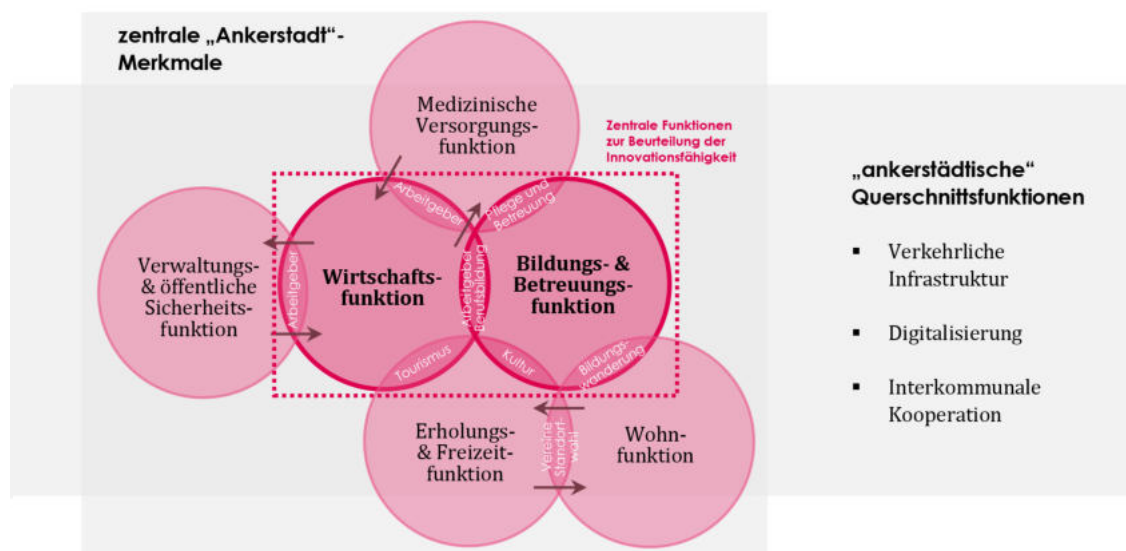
zentrale „Ankerstadt"-Merkmale

Medizinische Versorgungsfunktion

Zentrale Funktionen zur Beurteilung der Innovationsfähigkeit

Arbeitgeber

Pflege und Betreuung

Verwaltungs- & öffentliche Sicherheitsfunktion

Arbeitgeber

Wirtschaftsfunktion

Arbeitgeber Berufsbildung

Bildungs- & Betreuungsfunktion

Tourismus

Kultur

Bildungswanderung

Erholungs- & Freizeitfunktion

Vereine Standortwahl

Wohnfunktion

„ankerstädtische" Querschnittsfunktionen

▪ Verkehrliche Infrastruktur

▪ Digitalisierung

▪ Interkommunale Kooperation